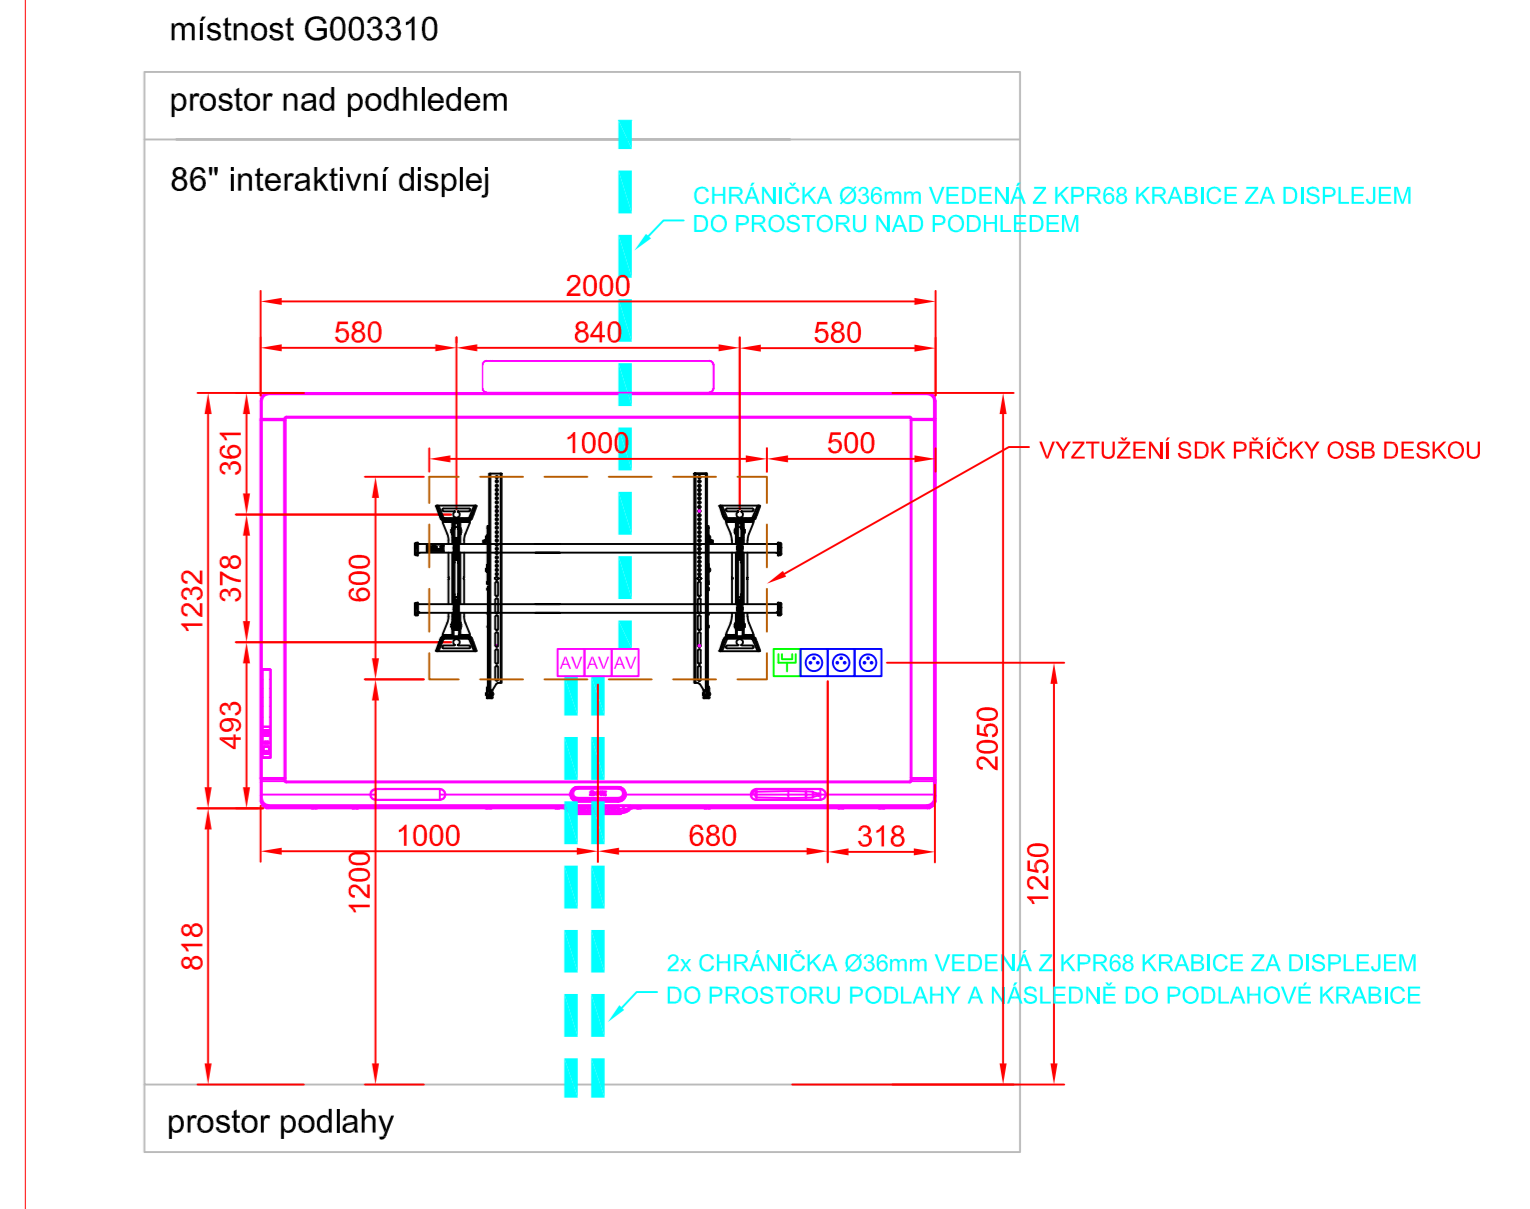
místnost G003310

prostor nad podhledem

86" interaktivní displej

CHRÁNIČKA Ø36mm VEDENÁ Z KPR68 KRABICE ZA DISPLEJEM DO PROSTORU NAD PODHLEDEM

2000

580

840

580

1000

500

VYZTUŽENÍ SDK PŘÍČKY OSB DESKOU

361

378

1232

600

493

AV AV AV

2050

1000

680

318

1200

818

1250

2x CHRÁNIČKA Ø36mm VEDENÁ Z KPR68 KRABICE ZA DISPLEJEM DO PROSTORU PODLAHY A NÁSLEDNĚ DO PODLAHOVÉ KRABICE

prostor podlahy